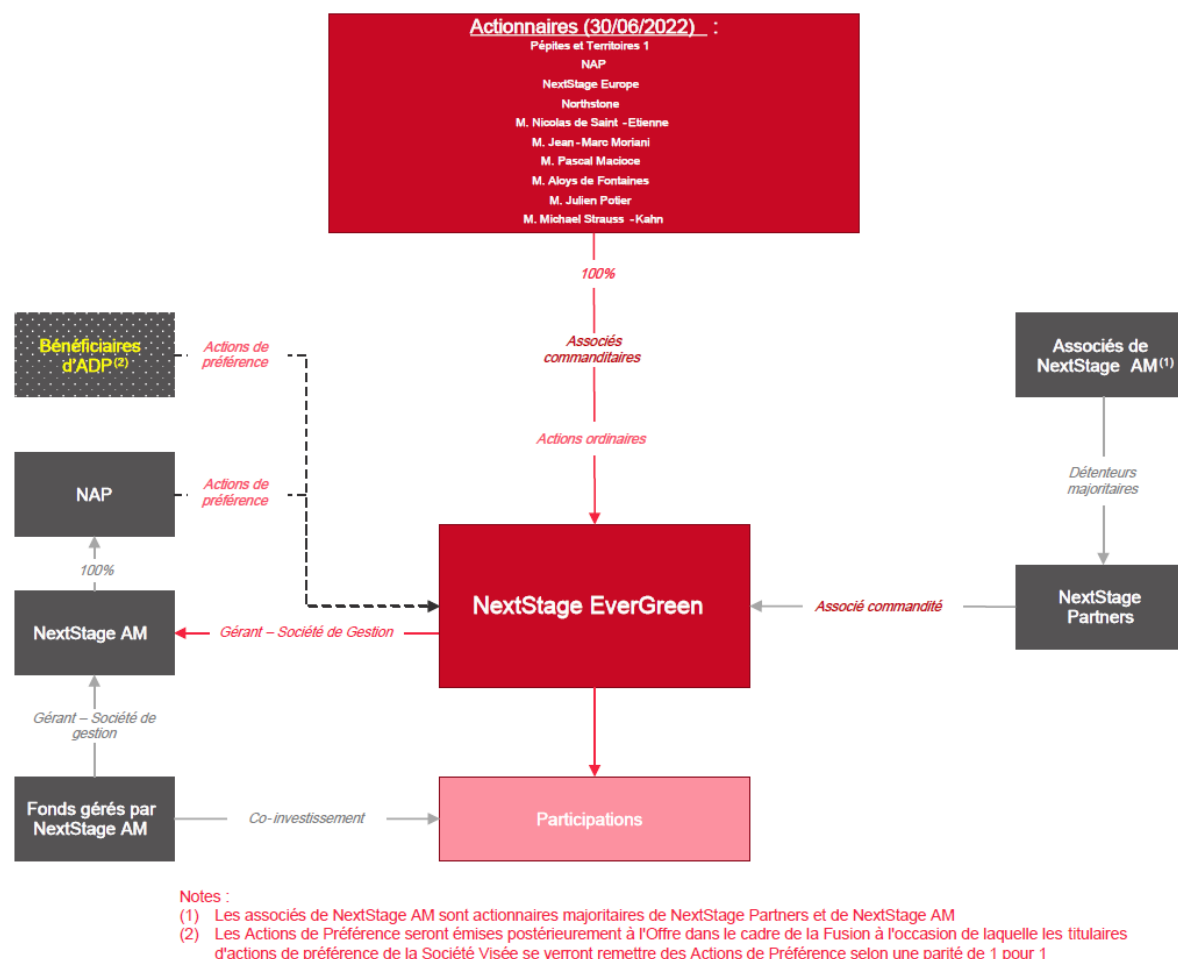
Actionnaires (30/06/2022) :
Pépites et Territoires 1
NAP
NextStage Europe
Northstone
M. Nicolas de Saint -Etienne
M. Jean-Marc Moriani
M. Pascal Macioce
M. Aloys de Fontaines
M. Julien Potier
M. Michael Strauss -Kahn

100%

Associés commanditaires

Actions ordinaires

Bénéficiaires d'ADP$^{(2)}$

Actions de préférence

NAP

Actions de préférence

100%

NextStage AM

Gérant – Société de Gestion

NextStage EverGreen

Associé commandité

Associés de NextStage AM$^{(1)}$

Détenteurs majoritaires

NextStage Partners

Gérant – Société de gestion

Fonds gérés par NextStage AM

Co-investissement

Participations

Notes :
(1) Les associés de NextStage AM sont actionnaires majoritaires de NextStage Partners et de NextStage AM
(2) Les Actions de Préférence seront émises postérieurement à l'Offre dans le cadre de la Fusion à l'occasion de laquelle les titulaires d'actions de préférence de la Société Visée se verront remettre des Actions de Préférence selon une parité de 1 pour 1